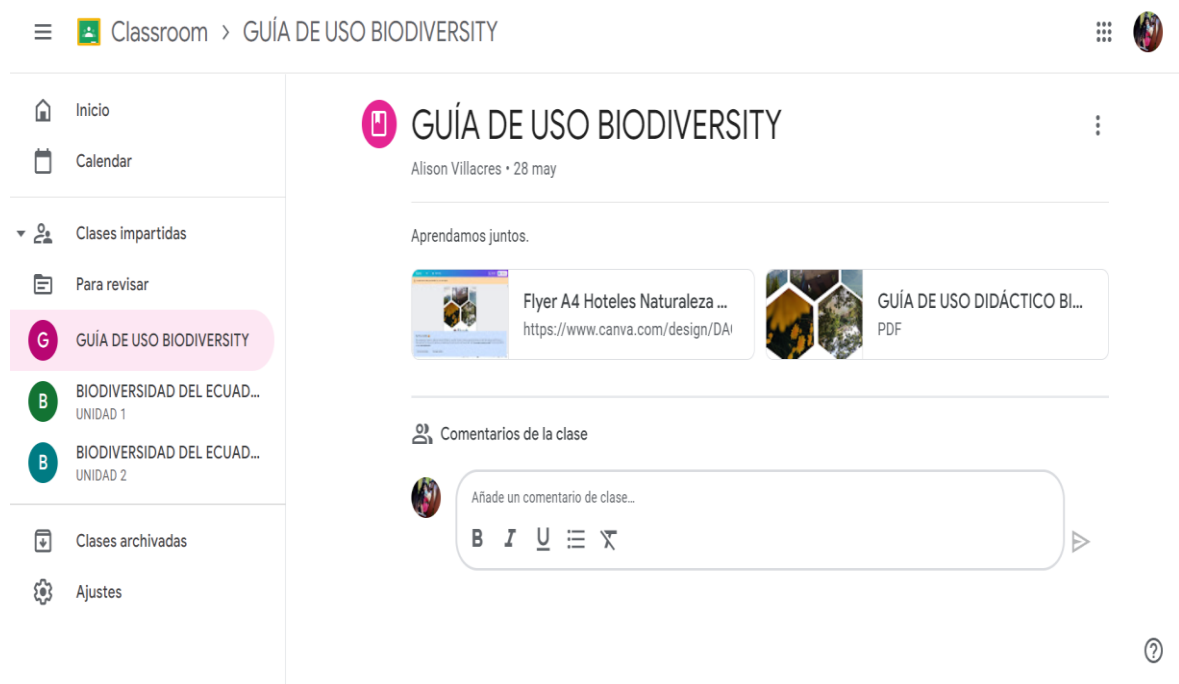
Classroom > GUÍA DE USO BIODIVERSITY

Inicio

Calendar

Clases impartidas

Para revisar

G GUÍA DE USO BIODIVERSITY

B BIODIVERSIDAD DEL ECUAD...
UNIDAD 1

B BIODIVERSIDAD DEL ECUAD...
UNIDAD 2

Clases archivadas

Ajustes

GUÍA DE USO BIODIVERSITY

Alison Villacres • 28 may

Aprendamos juntos.

Flyer A4 Hoteles Naturaleza ...
https://www.canva.com/design/DA(

GUÍA DE USO DIDÁCTICO BI...
PDF

Comentarios de la clase

Añade un comentario de clase...

B I U

?